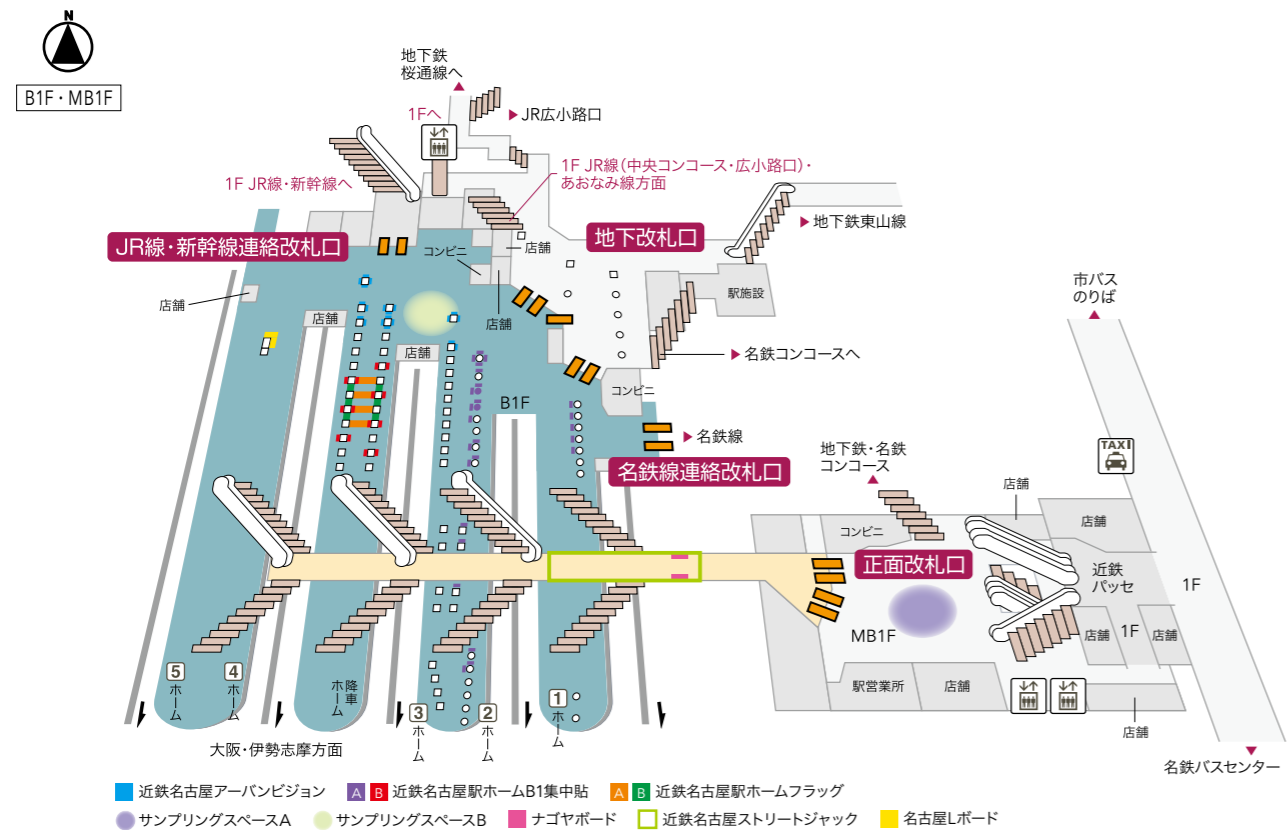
N

B1F・MB1F

地下鉄
桜通線へ

1Fへ

JR広小路口

1F JR線・新幹線へ

1F JR線(中央コンコース・広小路口)・
あおなみ線方面

地下鉄東山線

JR線・新幹線連絡改札口

コンビニ

店舗

地下改札口

市バス
のりば

店舗

店舗

駅施設

店舗

店舗

名鉄コンコースへ

コンビニ

B1F

名鉄線

名鉄線連絡改札口

地下鉄・名鉄
コンコース

店舗

コンビニ

店舗

正面改札口

近鉄
パッセ

1F

MB1F

店舗

1F

店舗

駅営業所

店舗

店舗

5 ホーム

4 ホーム

降車 ホーム

3 ホーム

2 ホーム

1 ホーム

大阪・伊勢志摩方面

名鉄バスセンター

近鉄名古屋アーバンビジョン
A B 近鉄名古屋駅ホームB1集中貼
A B 近鉄名古屋駅ホームフラッグ
サンプリングスペースA
サンプリングスペースB
ナゴヤボード
近鉄名古屋ストリートジャック
名古屋Lボード